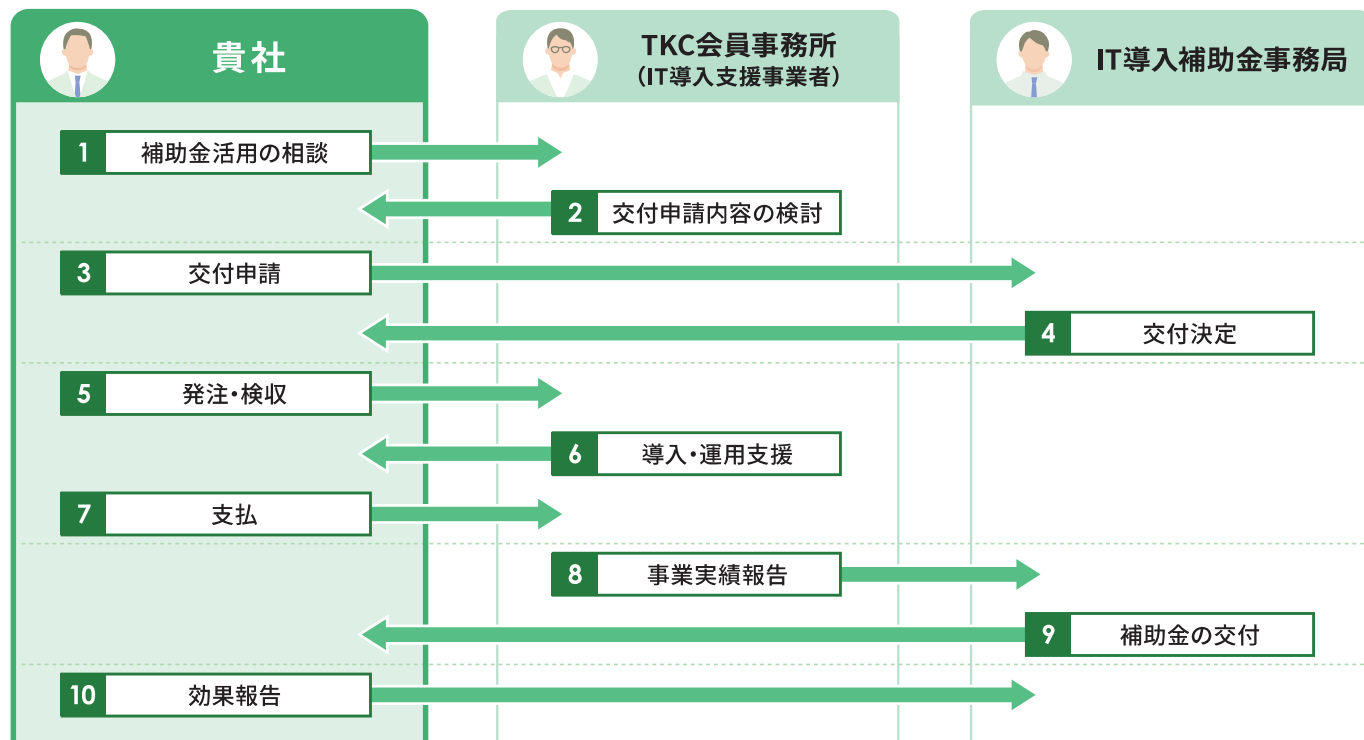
貴社

TKC会員事務所
（IT導入支援事業者）

IT導入補助金事務局

1 補助金活用の相談

2 交付申請内容の検討

3 交付申請

4 交付決定

5 発注・検収

6 導入・運用支援

7 支払

8 事業実績報告

9 補助金の交付

10 効果報告